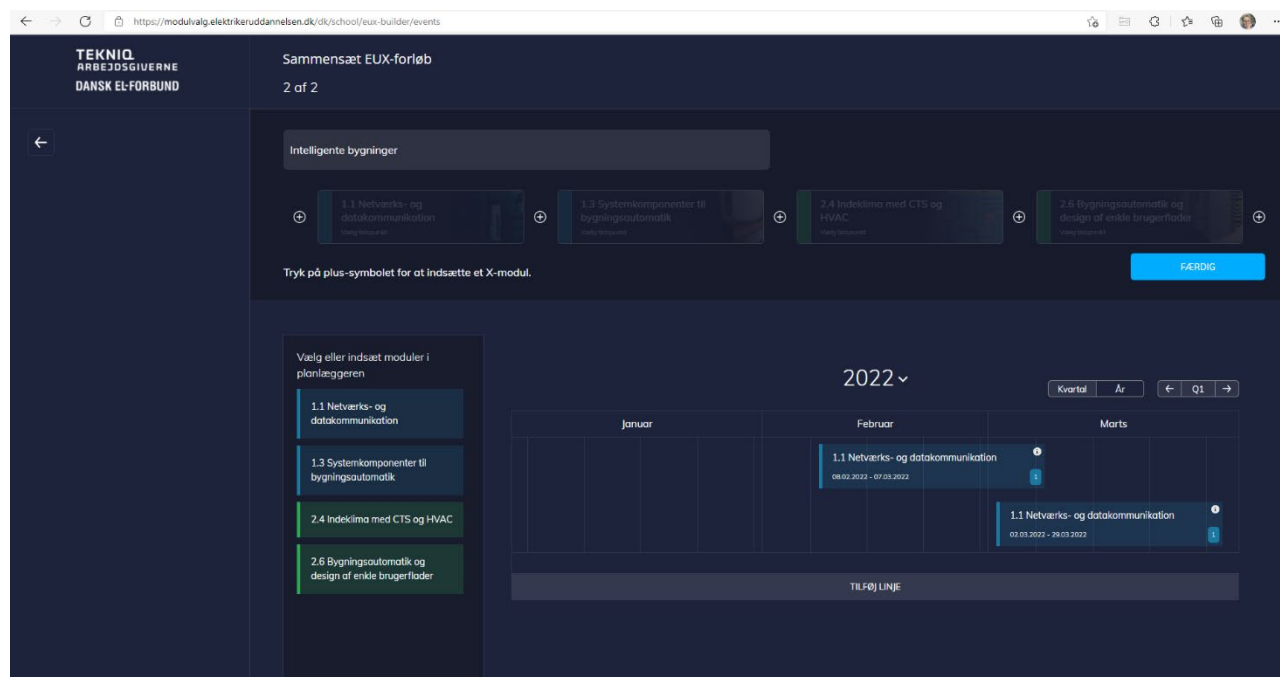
https://modulvalg.elektrikeruddannelsen.dk/dk/school/eux-builder/events

TEKNIQ ARBEJDSGIVERNE
DANSK EL-FORBUND

Sammensæt EUX-forløb
2 af 2

Intelligente bygninger

1.1 Netværks- og datakommunikation
Vælg tidspunkt

1.3 Systemkomponenter til bygningsautomatik
Vælg tidspunkt

2.4 Indeklima med CTS og HVAC
Vælg tidspunkt

2.6 Bygningsautomatik og design af enkle brugerflader
Vælg tidspunkt

Tryk på plus-symbolet for at indsætte et X-modul.

FÆRDIG

Vælg eller indsæt moduler i planlæggeren

1.1 Netværks- og datakommunikation

1.3 Systemkomponenter til bygningsautomatik

2.4 Indeklima med CTS og HVAC

2.6 Bygningsautomatik og design af enkle brugerflader

2022

Kvartal År Q1

| Januar | Februar | Marts |
|---|---|---|

1.1 Netværks- og datakommunikation
08.02.2022 - 07.03.2022
1

1.1 Netværks- og datakommunikation
02.03.2022 - 29.03.2022
1

TILFØJ LINJE